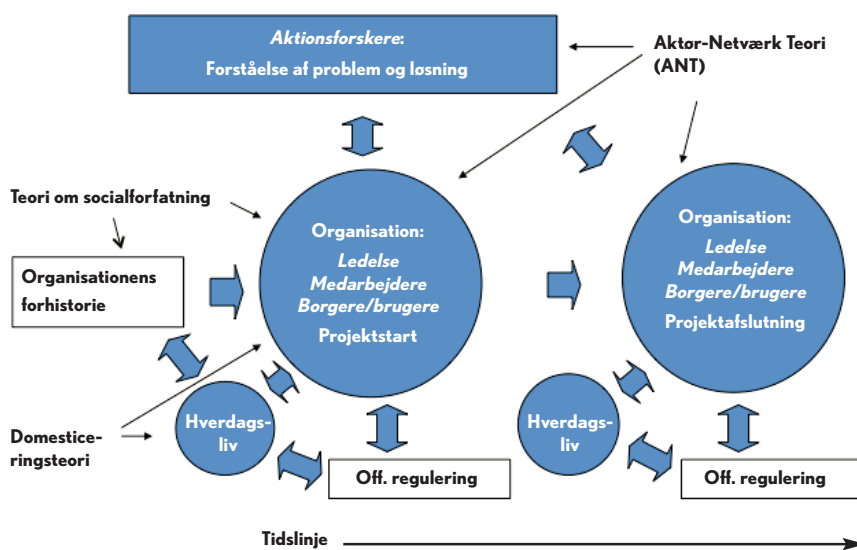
Aktionsforskere:
Forståelse af problem og løsning

Aktør-Netværk Teori (ANT)

Teori om socialforfatning

Organisationens forhistorie

Organisation:
Ledelse
Medarbejdere
Borgere/brugere
Projektstart

Organisation:
Ledelse
Medarbejdere
Borgere/brugere
Projektafslutning

Domesticeringsteori

Hverdagsliv

Off. regulering

Hverdagsliv

Off. regulering

Tidslinje